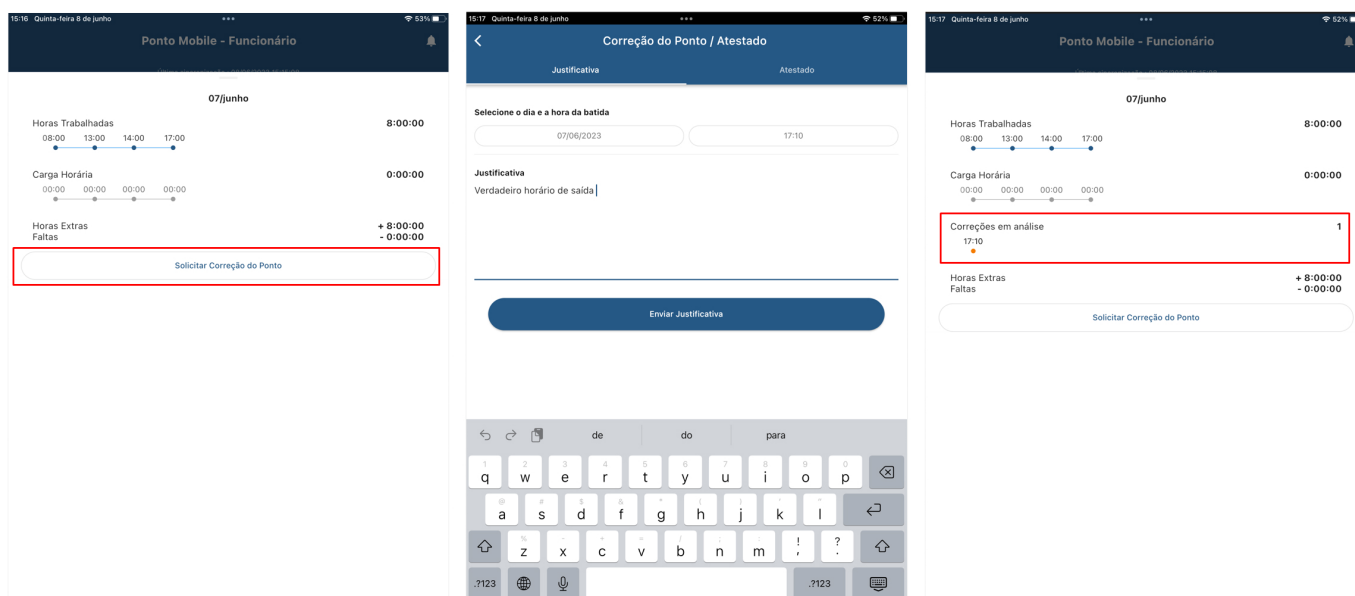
15:16 Quinta-feira 8 de junho
53%

Ponto Mobile - Funcionário

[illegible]

07/junho

Horas Trabalhadas
8:00:00
08:00 13:00 14:00 17:00

Carga Horária
0:00:00
00:00 00:00 00:00 00:00

Horas Extras
+ 8:00:00
Faltas
- 0:00:00

Solicitar Correção do Ponto

15:17 Quinta-feira 8 de junho
52%

Correção do Ponto / Atestado

Justificativa
Atestado

Selecione o dia e a hora da batida
07/06/2023
17:10

Justificativa
Verdadeiro horário de saída

Enviar Justificativa

de
do
para

1 q
2 w
3 e
4 r
5 t
6 y
7 u
8 i
9 o
0 p
@ a
# s
$ d
& f
* g
( h
) j
' k
" l
% z
- x
+ c
= v
/ b
; n
: m
! ,
? .
.?123
.?123

15:17 Quinta-feira 8 de junho
52%

Ponto Mobile - Funcionário

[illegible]

07/junho

Horas Trabalhadas
8:00:00
08:00 13:00 14:00 17:00

Carga Horária
0:00:00
00:00 00:00 00:00 00:00

Correções em análise
1
17:10

Horas Extras
+ 8:00:00
Faltas
- 0:00:00

Solicitar Correção do Ponto